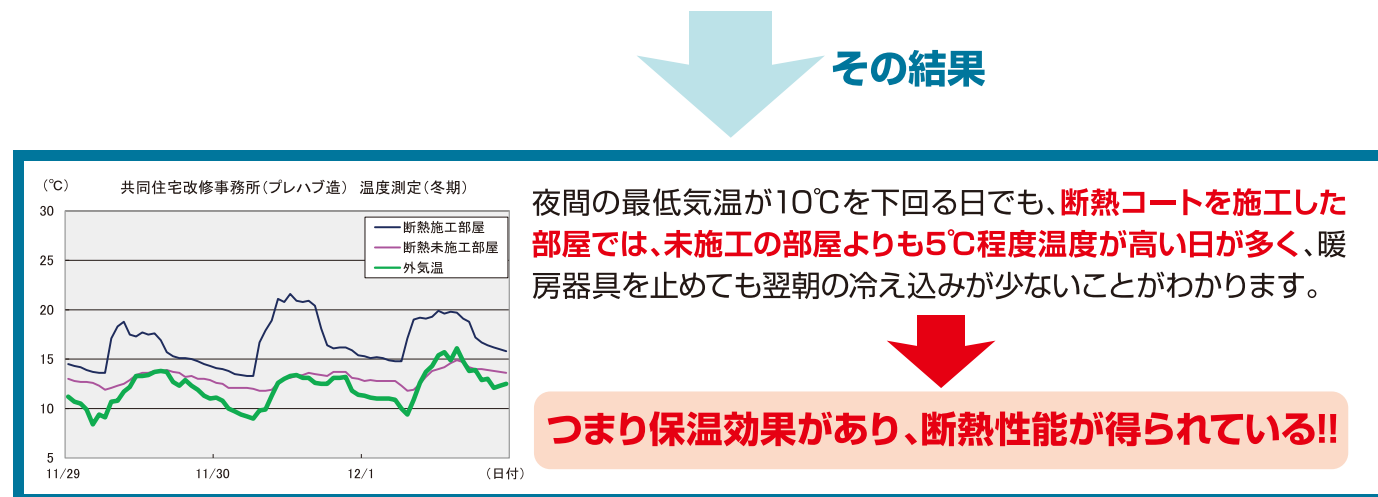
その結果

(℃)

共同住宅改修事務所(プレハブ造) 温度測定(冬期)

30
25
20
15
10
5

断熱施工部屋
断熱未施工部屋
外気温

11/29
11/30
12/1
(日付)

夜間の最低気温が10℃を下回る日でも、断熱コートを施工した部屋では、未施工の部屋よりも5℃程度温度が高い日が多く、暖房器具を止めても翌朝の冷え込みが少ないことがわかります。

つまり保温効果があり、断熱性能が得られている!!